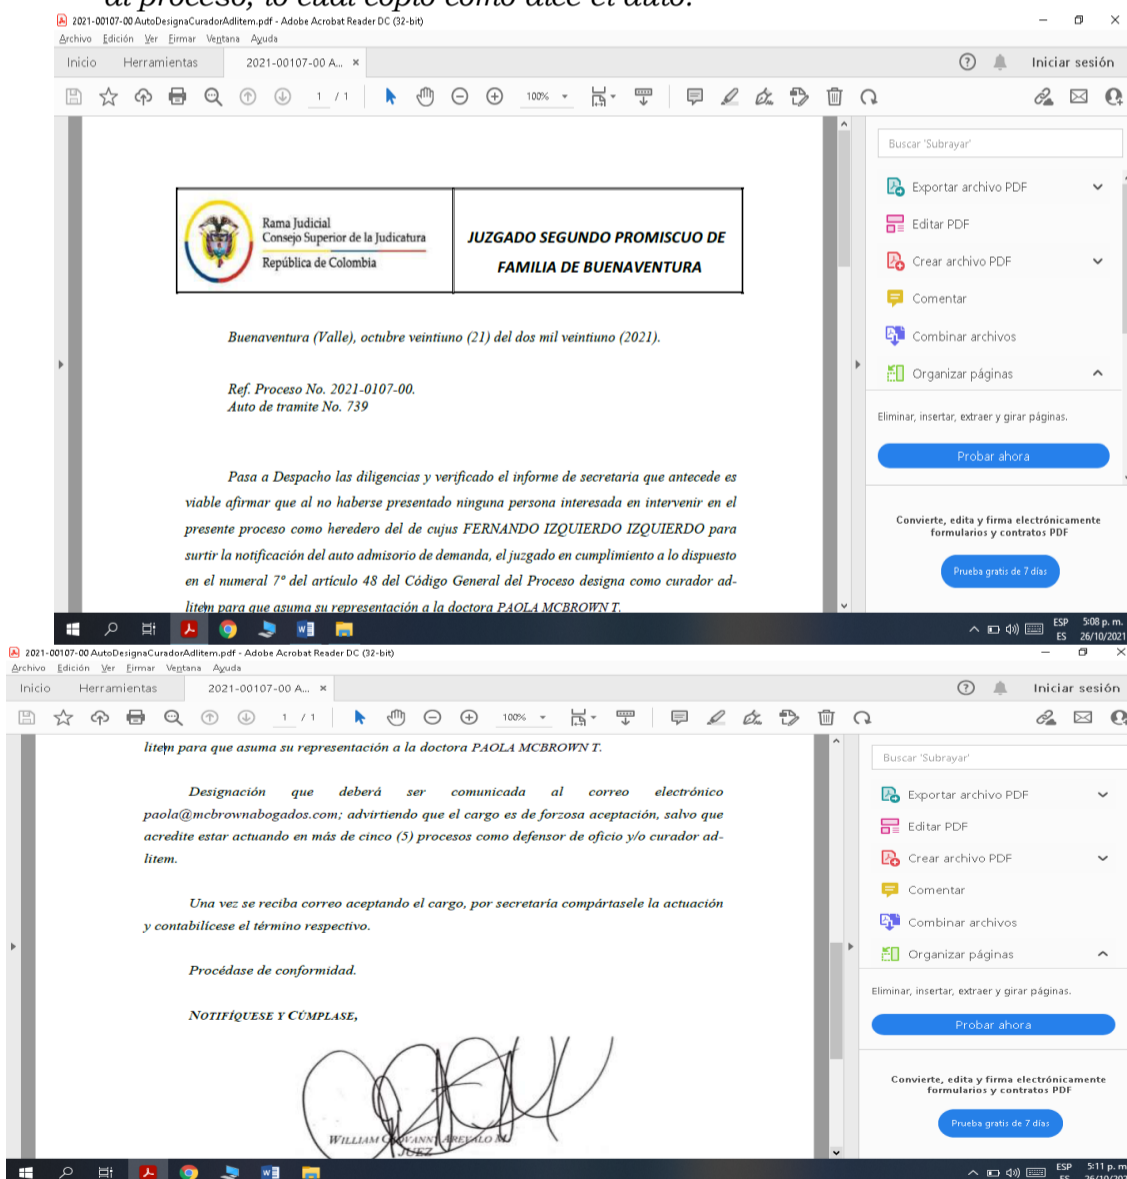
al proceso, lo cual copio como dice el auto.

2021-00107-00 AutoDesignaCuradorAdlitem.pdf - Adobe Acrobat Reader DC (32-bit)
Archivo Edición Ver Firmar Ventana Ayuda
Inicio Herramientas 2021-00107-00 A... ×
Iniciar sesión
1 / 1 100%

Rama Judicial
Consejo Superior de la Judicatura
República de Colombia

JUZGADO SEGUNDO PROMISCUO DE FAMILIA DE BUENAVENTURA

Buenaventura (Valle), octubre veintiuno (21) del dos mil veintiuno (2021).

Ref. Proceso No. 2021-0107-00.
Auto de tramite No. 739

Pasa a Despacho las diligencias y verificado el informe de secretaria que antecede es viable afirmar que al no haberse presentado ninguna persona interesada en intervenir en el presente proceso como heredero del de cujus FERNANDO IZQUIERDO IZQUIERDO para surtir la notificación del auto admisorio de demanda, el juzgado en cumplimiento a lo dispuesto en el numeral 7° del artículo 48 del Código General del Proceso designa como curador adlitem para que asuma su representación a la doctora PAOLA MCBROWN T.

Buscar 'Subrayar'
Exportar archivo PDF
Editar PDF
Crear archivo PDF
Comentar
Combinar archivos
Organizar páginas
Eliminar, insertar, extraer y girar páginas.
Probar ahora
Convierte, edita y firma electrónicamente formularios y contratos PDF
Prueba gratis de 7 días

ESP ES 5:08 p. m. 26/10/2021

2021-00107-00 AutoDesignaCuradorAdlitem.pdf - Adobe Acrobat Reader DC (32-bit)
Archivo Edición Ver Firmar Ventana Ayuda
Inicio Herramientas 2021-00107-00 A... ×
Iniciar sesión
1 / 1 100%

litem para que asuma su representación a la doctora PAOLA MCBROWN T.

Designación que deberá ser comunicada al correo electrónico paola@mcbrownabogados.com; advirtiendo que el cargo es de forzosa aceptación, salvo que acredite estar actuando en más de cinco (5) procesos como defensor de oficio y/o curador adlitem.

Una vez se reciba correo aceptando el cargo, por secretaría compártasele la actuación y contabilícese el término respectivo.

Procédase de conformidad.

NOTIFÍQUESE Y CÚMPLASE,

WILLIAM GIOVANNI AREVALO M.
JUEZ

Buscar 'Subrayar'
Exportar archivo PDF
Editar PDF
Crear archivo PDF
Comentar
Combinar archivos
Organizar páginas
Eliminar, insertar, extraer y girar páginas.
Probar ahora
Convierte, edita y firma electrónicamente formularios y contratos PDF
Prueba gratis de 7 días

ESP ES 5:11 p. m. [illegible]